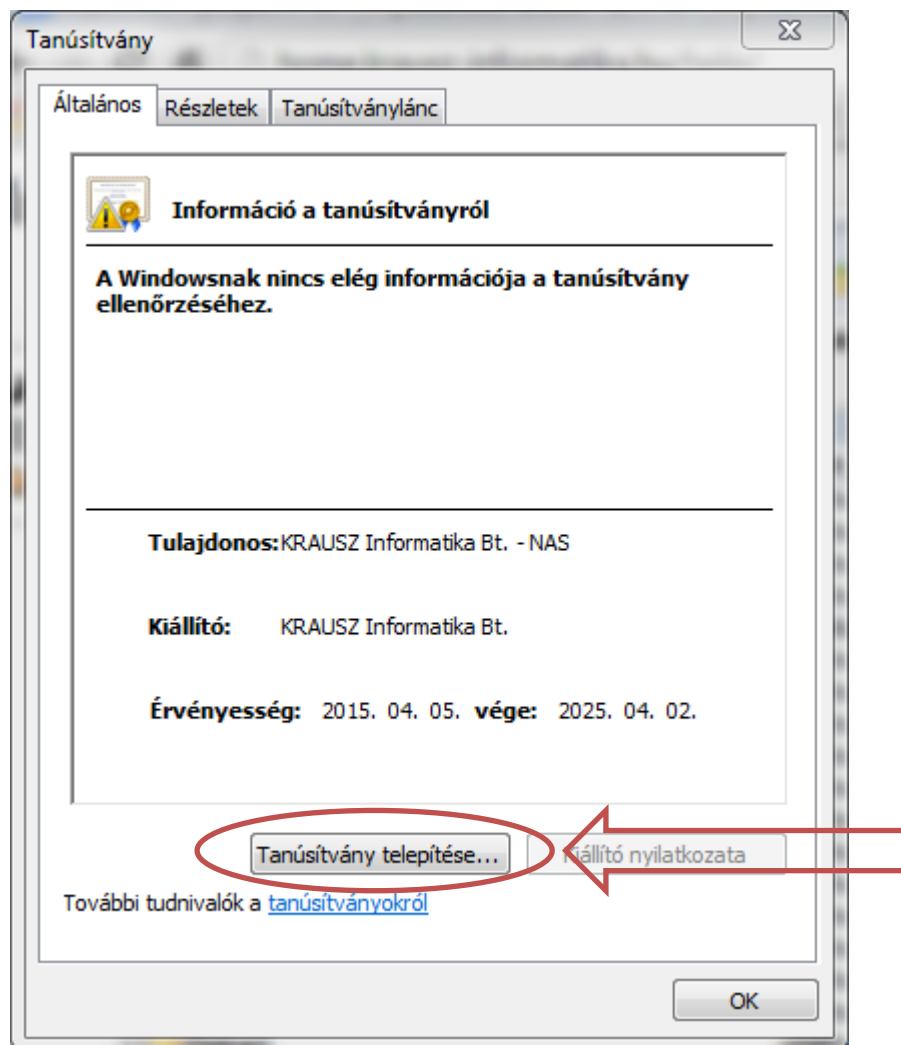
Tanúsítvány

Általános | Részletek | Tanúsítványlánc

Információ a tanúsítványról

A Windowsnak nincs elég információja a tanúsítvány ellenőrzéséhez.

Tulajdonos: KRAUSZ Informatika Bt. - NAS

Kiállító: KRAUSZ Informatika Bt.

Érvényesség: 2015. 04. 05. vége: 2025. 04. 02.

Tanúsítvány telepítése...

Kiállító nyilatkozata

További tudnivalók a tanúsítványokról

OK